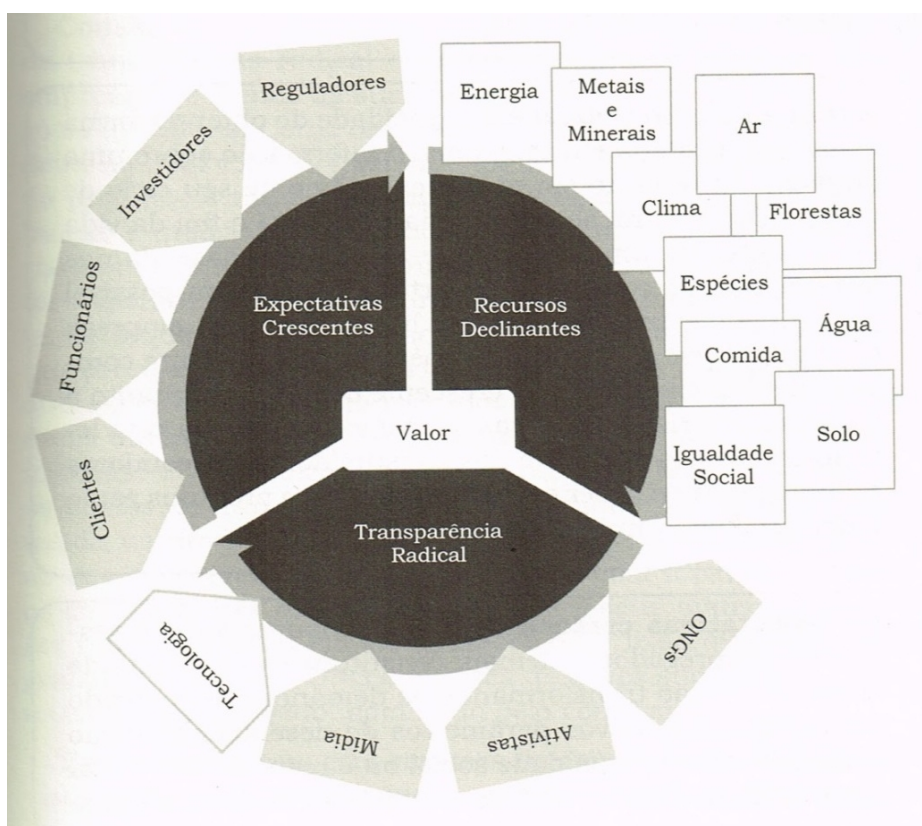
Reguladores

Investidores

Funcionários

Clientes

Energia

Metais e Minerais

Ar

Clima

Florestas

Espécies

Água

Comida

Solo

Igualdade Social

Expectativas Crescentes

Recursos Declinantes

Valor

Transparência Radical

Tecnologia

Mídia

Ativistas

ONGs